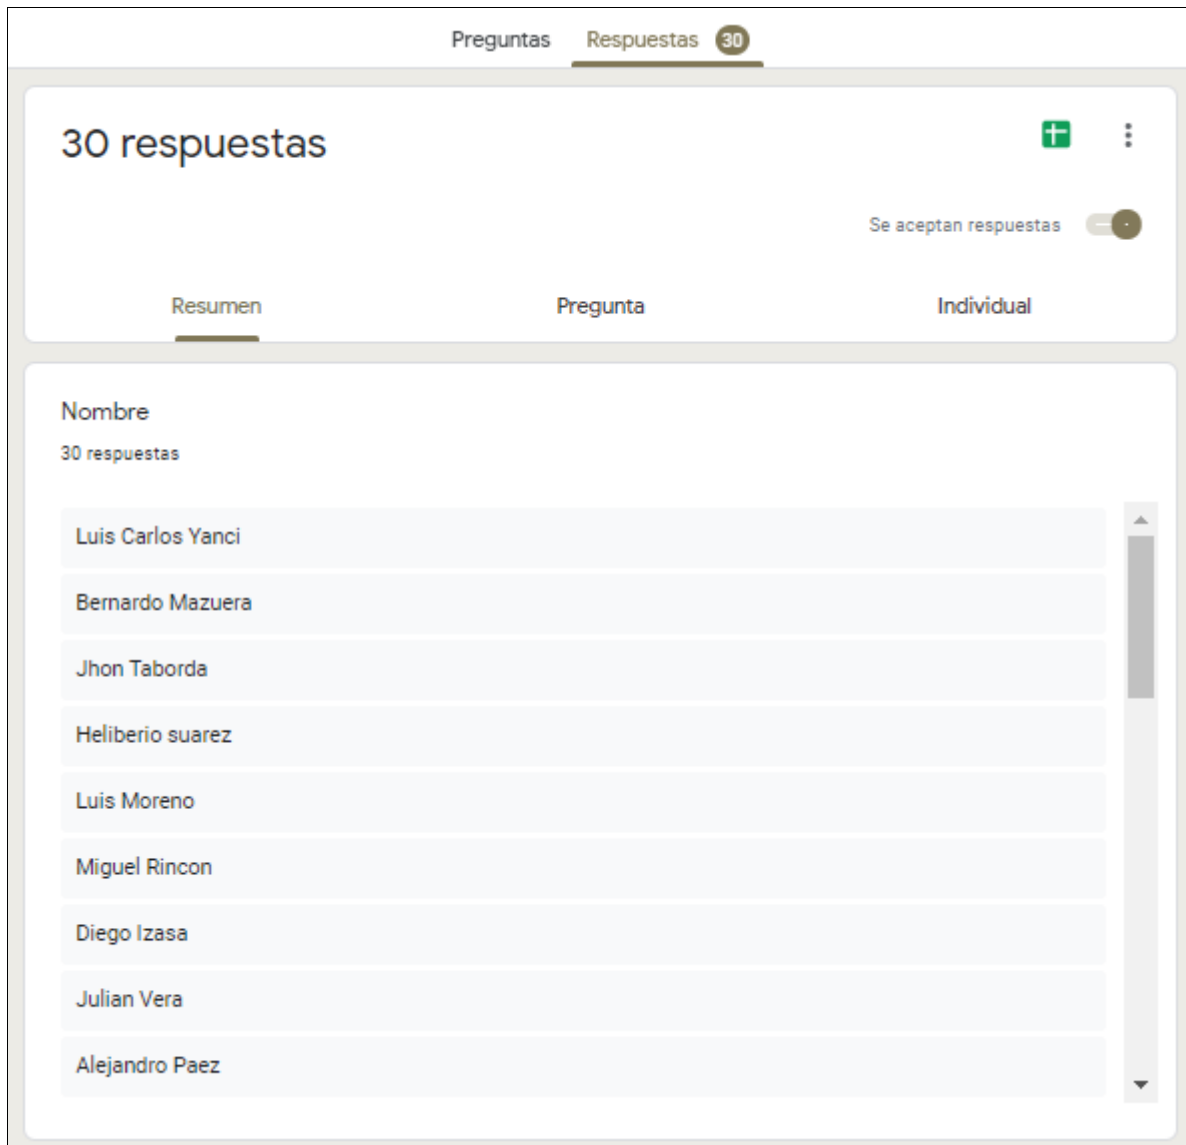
Preguntas Respuestas 30

30 respuestas

Se aceptan respuestas

Resumen Pregunta Individual

Nombre

30 respuestas

Luis Carlos Yanci

Bernardo Mazuera

Jhon Taborda

Heliberio suarez

Luis Moreno

Miguel Rincon

Diego Izasa

Julian Vera

Alejandro Paez